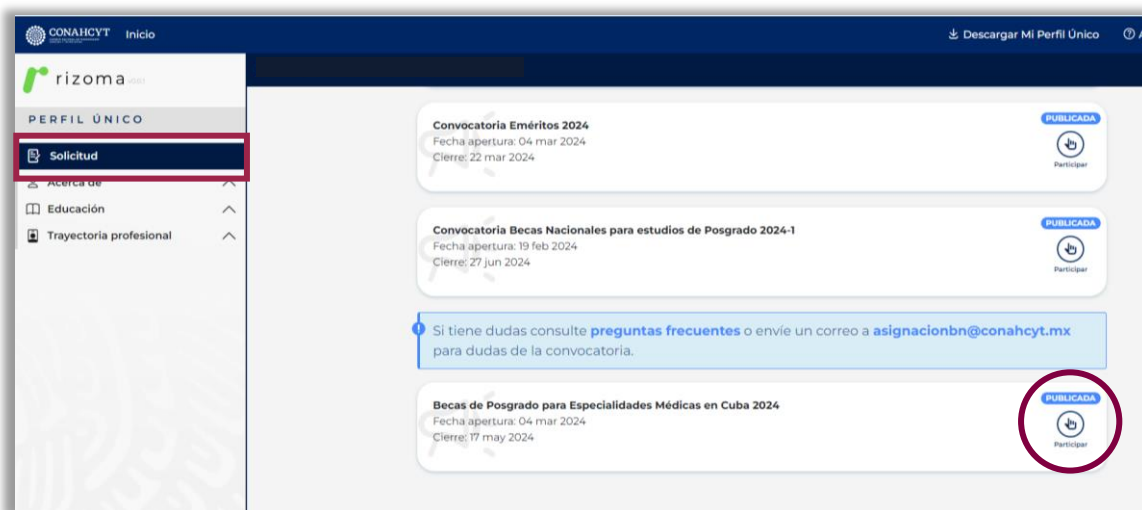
CONAHCYT Inicio

Descargar Mi Perfil Único

rizoma

PERFIL ÚNICO

Solicitud

Acerca de

Educación

Trayectoria profesional

Convocatoria Eméritos 2024
Fecha apertura: 04 mar 2024
Cierre: 22 mar 2024

PUBLICADA

Participar

Convocatoria Becas Nacionales para estudios de Posgrado 2024-1
Fecha apertura: 19 feb 2024
Cierre: 27 jun 2024

PUBLICADA

Participar

Si tiene dudas consulte preguntas frecuentes o envíe un correo a asignacionbn@conahcyt.mx para dudas de la convocatoria.

Becas de Posgrado para Especialidades Médicas en Cuba 2024
Fecha apertura: 04 mar 2024
Cierre: 17 may 2024

PUBLICADA

Participar